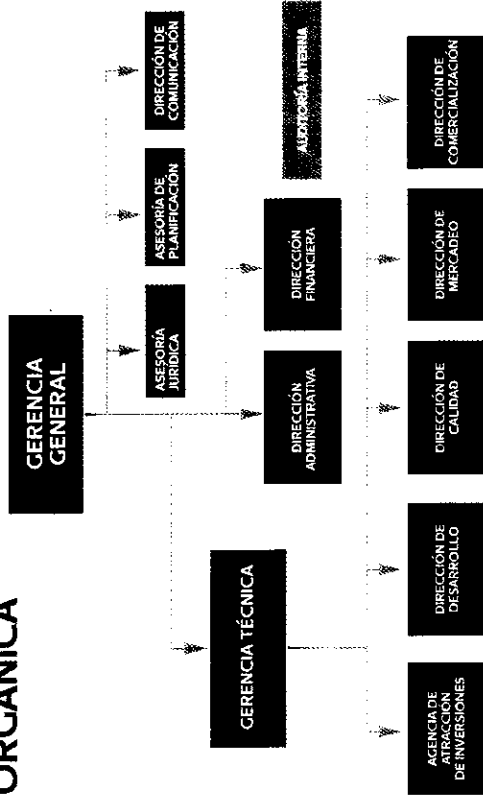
ORGÁNICA

GERENCIA GENERAL

ASESORÍA JURÍDICA

ASESORÍA DE PLANIFICACIÓN

DIRECCIÓN DE COMUNICACIÓN

AUDITORÍA INTERNA

DIRECCIÓN ADMINISTRATIVA

DIRECCIÓN FINANCIERA

GERENCIA TÉCNICA

AGENCIA DE ATRACCIÓN DE INVERSIONES

DIRECCIÓN DE DESARROLLO

DIRECCIÓN DE CALIDAD

DIRECCIÓN DE MERCADEO

DIRECCIÓN DE COMERCIALIZACIÓN